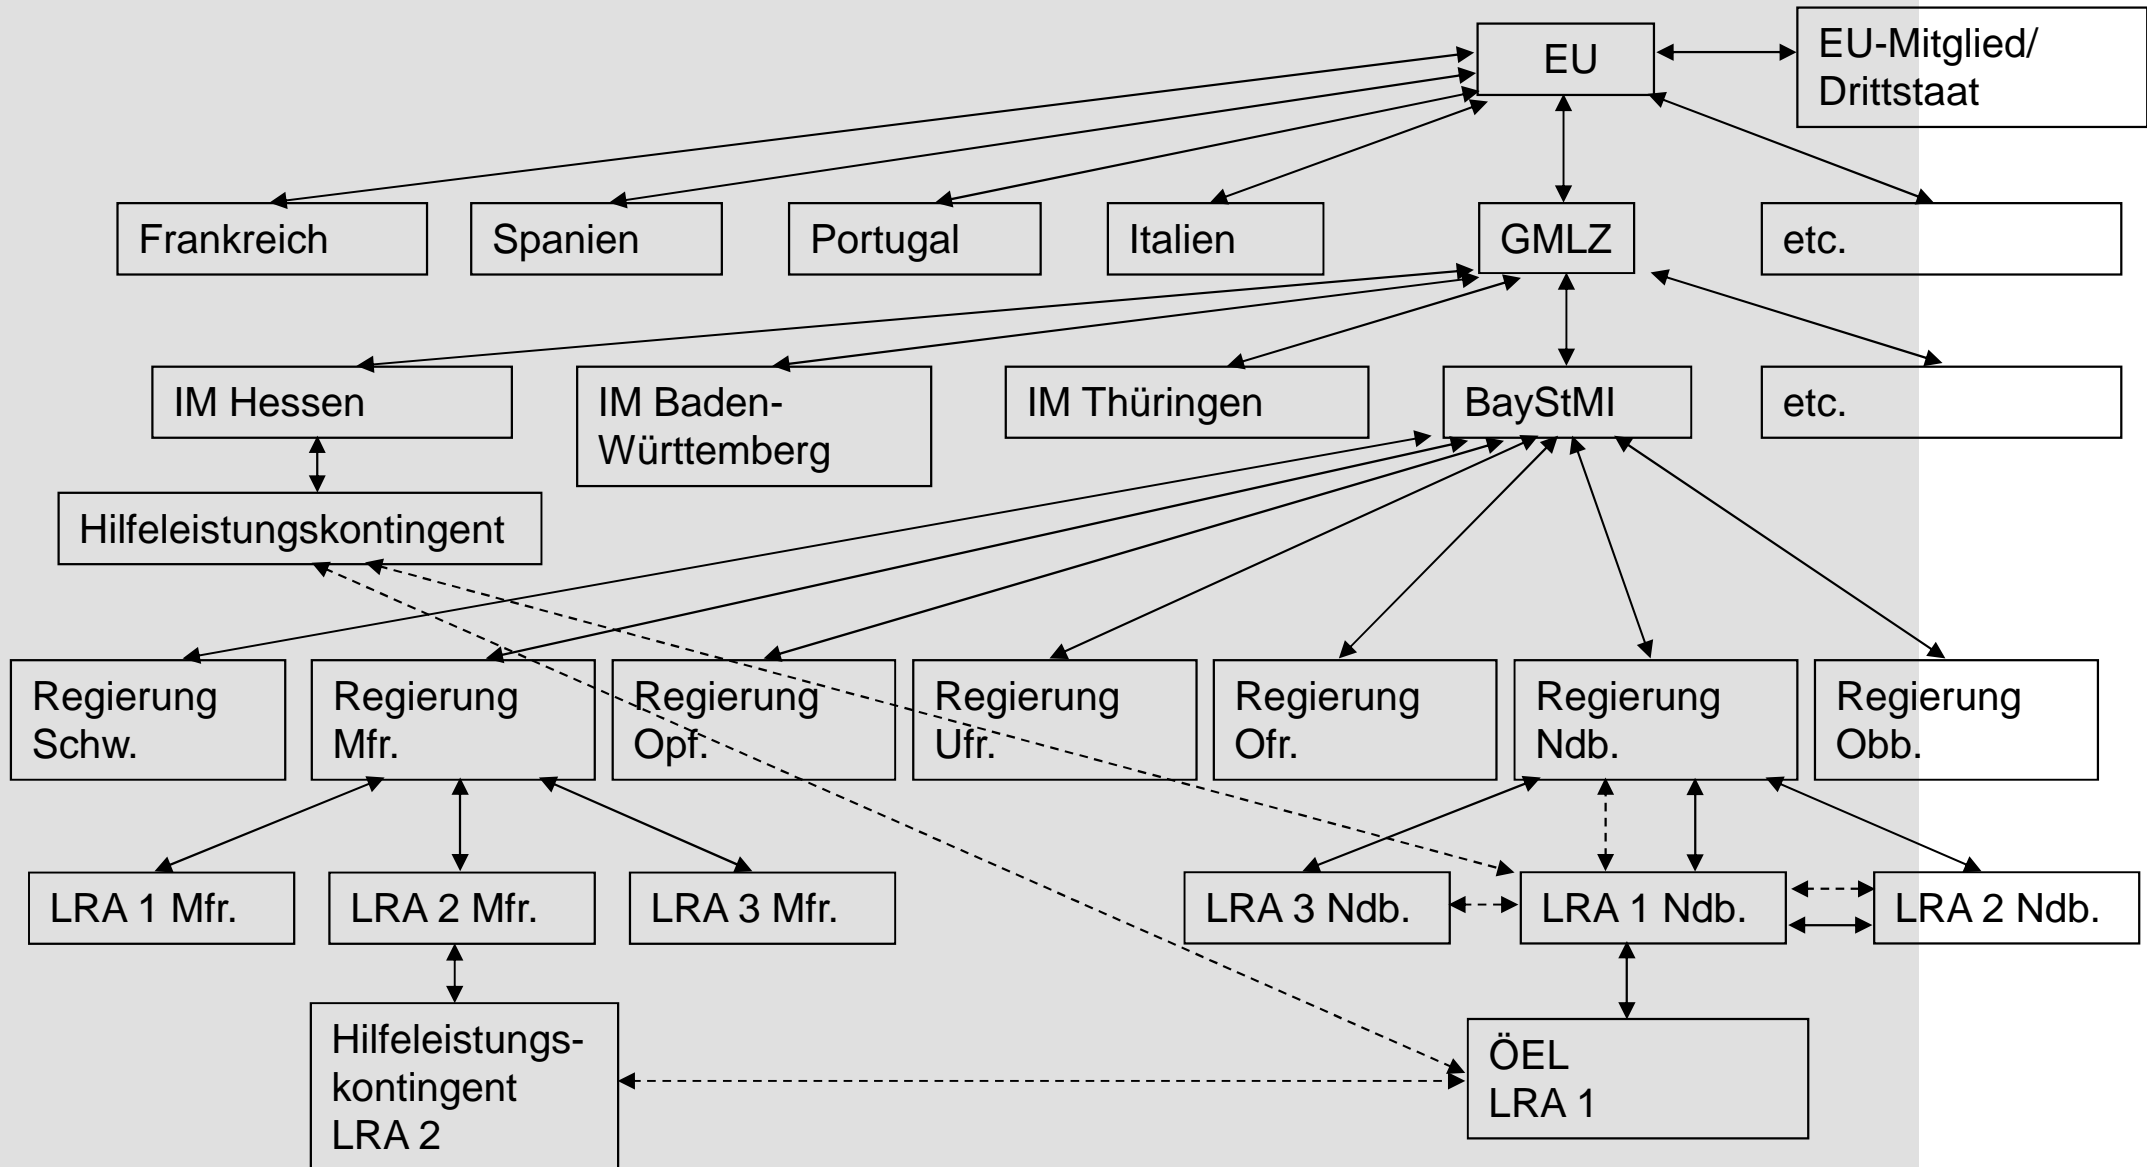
EU

EU-Mitglied/ Drittstaat

Frankreich

Spanien

Portugal

Italien

GMLZ

etc.

IM Hessen

IM Baden-Württemberg

IM Thüringen

BayStMI

etc.

Hilfeleistungskontingent

Regierung Schw.

Regierung Mfr.

Regierung Opf.

Regierung Ufr.

Regierung Ofr.

Regierung Ndb.

Regierung Obb.

LRA 1 Mfr.

LRA 2 Mfr.

LRA 3 Mfr.

LRA 3 Ndb.

LRA 1 Ndb.

LRA 2 Ndb.

Hilfeleistungskontingent LRA 2

ÖEL LRA 1